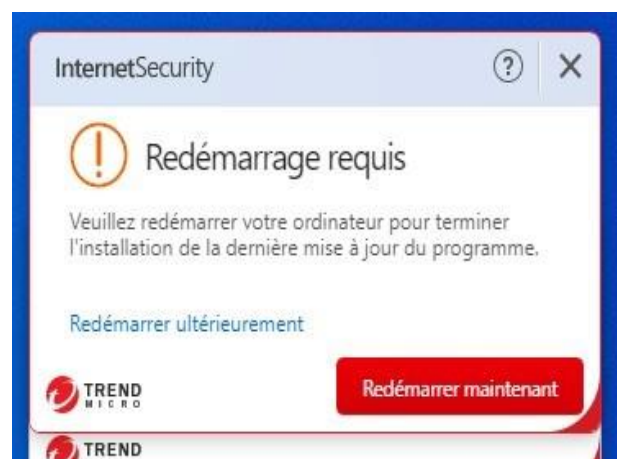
InternetSecurity

?

X

!

Redémarrage requis

Veuillez redémarrer votre ordinateur pour terminer l'installation de la dernière mise à jour du programme.

Redémarrer ultérieurement

TREND MICRO

Redémarrer maintenant

TREND